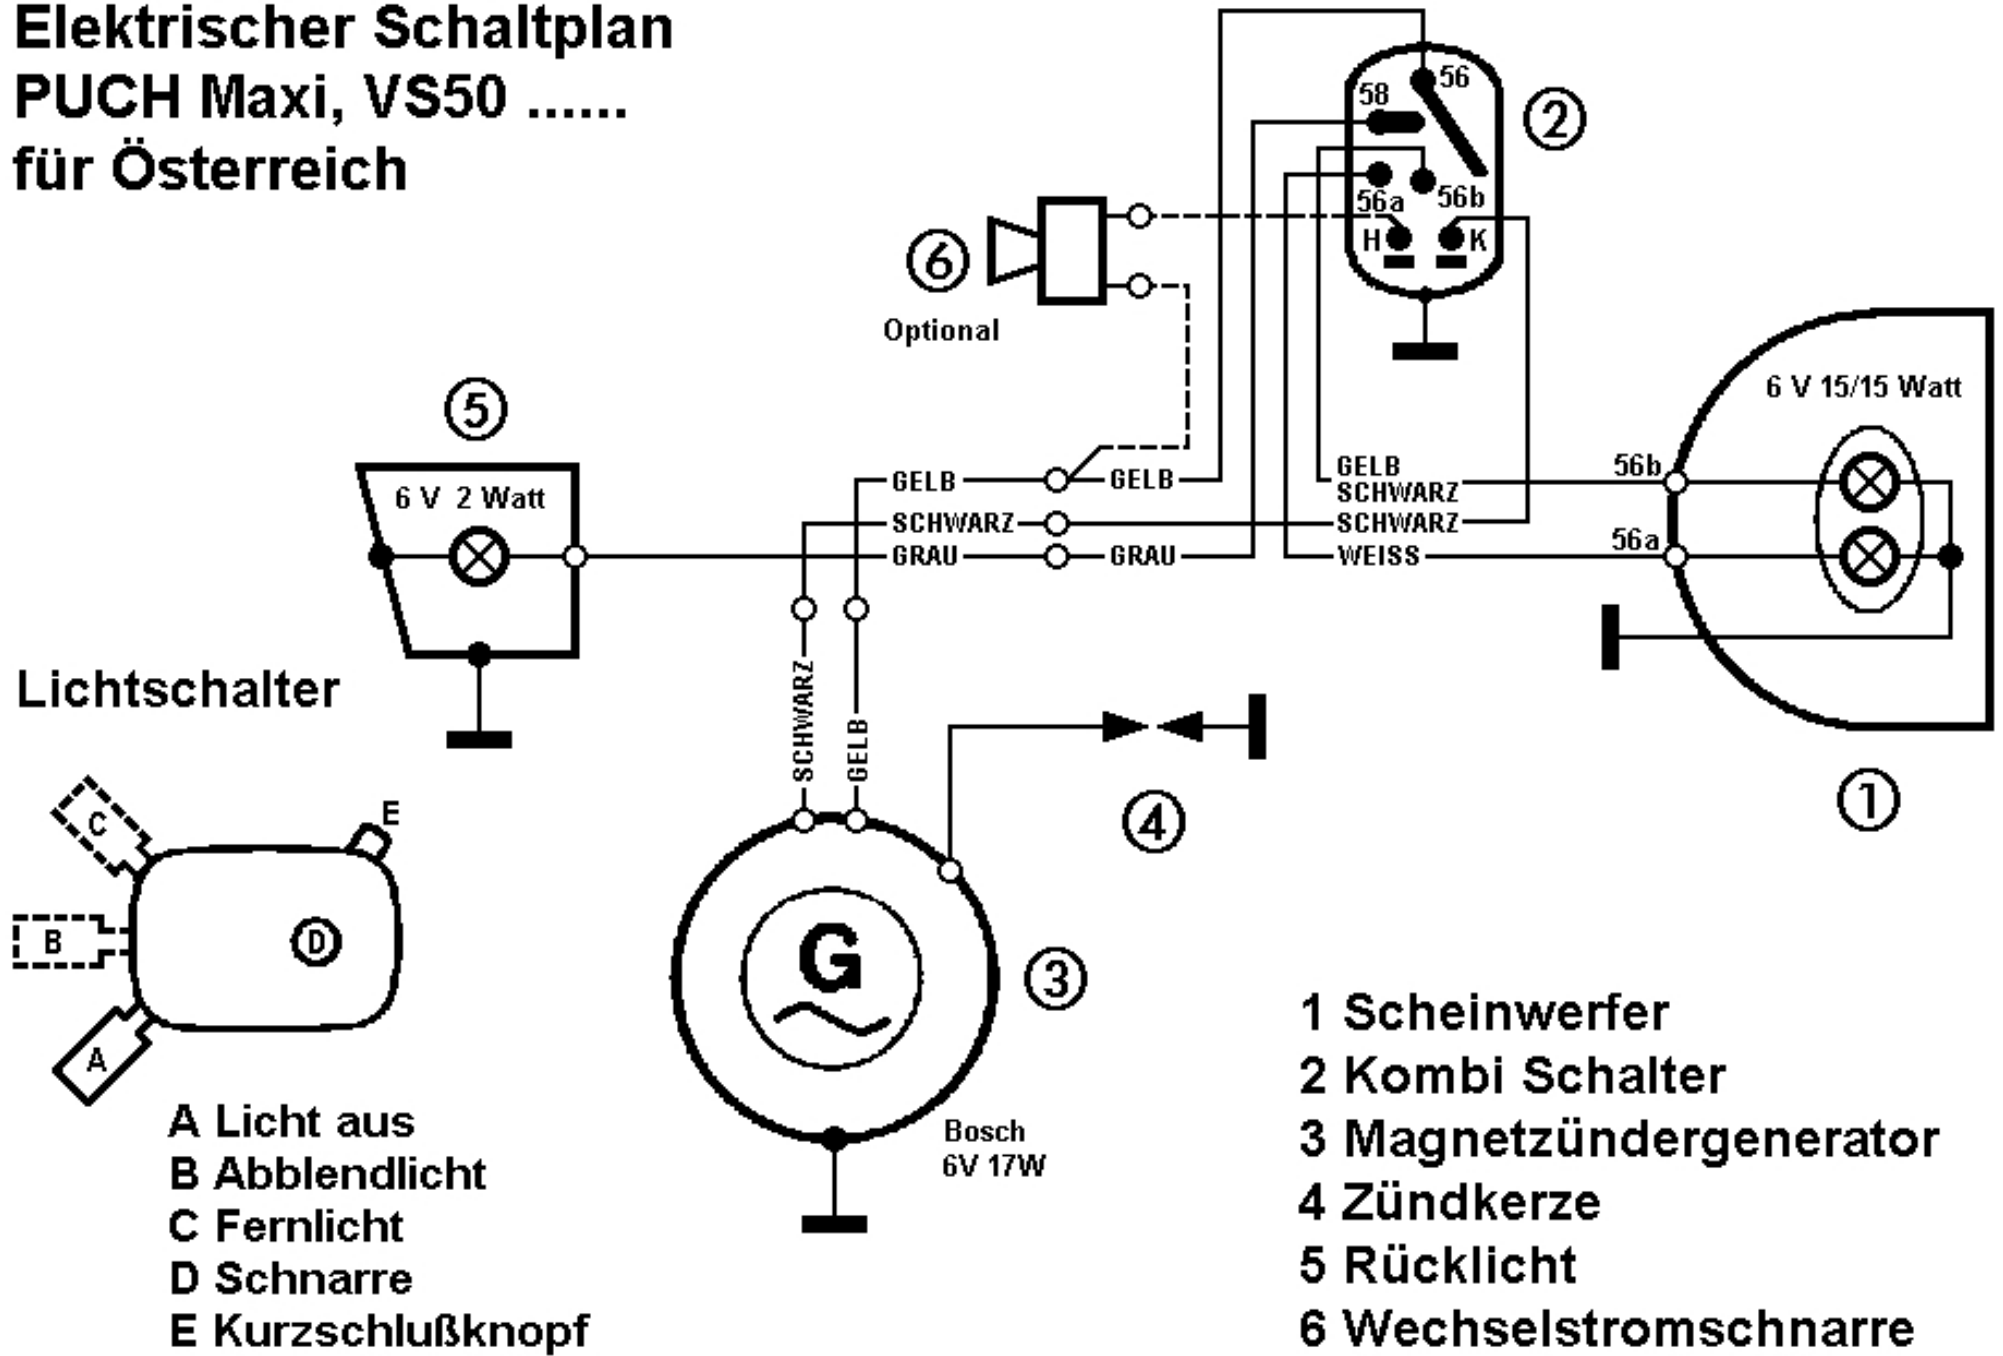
Elektrischer Schaltplan
PUCH Maxi, VS50 ......
für Österreich

56
58
②
56a
56b
H
K

⑥
Optional

⑤
6 V 2 Watt

GELB
GELB
SCHWARZ
GRAU
GRAU
GELB
SCHWARZ
SCHWARZ
WEISS

6 V 15/15 Watt
56b
56a

Lichtschalter

SCHWARZ
GELB

④
①

C
E
B
D
A

G
③
Bosch
6V 17W

A Licht aus
B Abblendlicht
C Fernlicht
D Schnarre
E Kurzschlußknopf

1 Scheinwerfer
2 Kombi Schalter
3 Magnetzündergenerator
4 Zündkerze
5 Rücklicht
6 Wechselstromschnarre